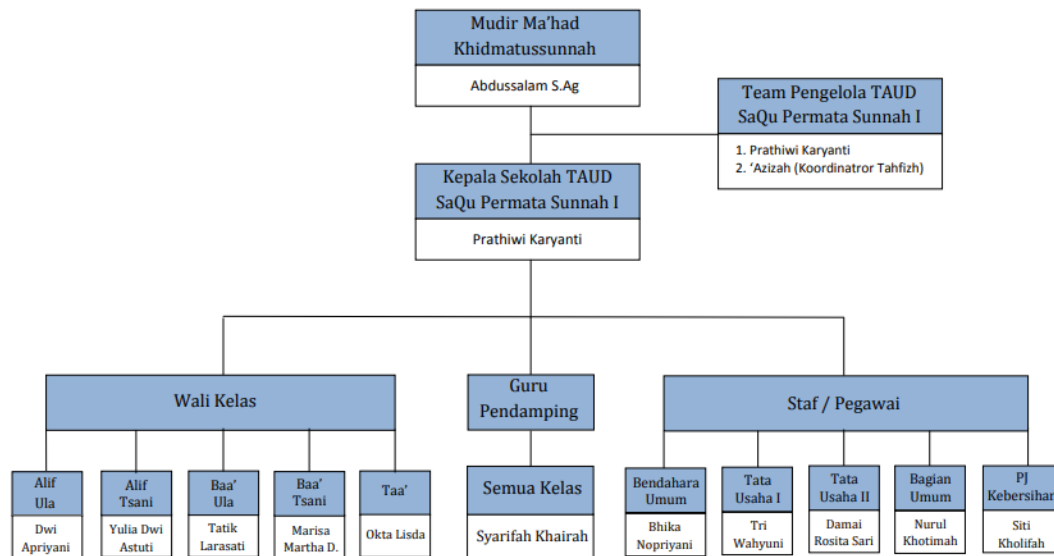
Mudir Ma'had Khidmatussunnah

Abdussalam S.Ag

Team Pengelola TAUD SaQu Permata Sunnah I

1. Prathiwi Karyanti
2. 'Azizah (Koordinatror Tahfizh)

Kepala Sekolah TAUD SaQu Permata Sunnah I

Prathiwi Karyanti

Wali Kelas

Guru Pendamping

Staf / Pegawai

Alif Ula

Dwi Apriyani

Alif Tsani

Yulia Dwi Astuti

Baa' Ula

Tatik Larasati

Baa' Tsani

Marisa Martha D.

Taa'

Okta Lisda

Semua Kelas

Syarifah Khairah

Bendahara Umum

Bhika Nopriyani

Tata Usaha I

Tri Wahyuni

Tata Usaha II

Damai Rosita Sari

Bagian Umum

Nurul Khotimah

PJ Kebersihan

Siti Kholifah